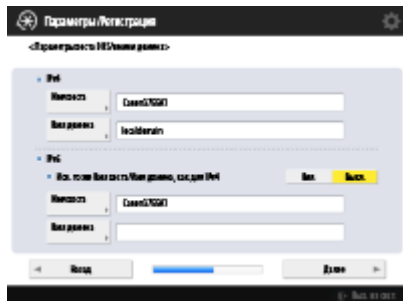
Параметры/Регистрация

<Параметры хоста DNS/имени домена>

IPv4

Имя хоста
Canon0793F

Имя домена
localdomain

IPv6

Исп. то же Имя хоста/Имя домена, как для IPv4
Вкл.
Выкл.

Имя хоста
Canon0793F

Имя домена

Назад
Далее

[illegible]